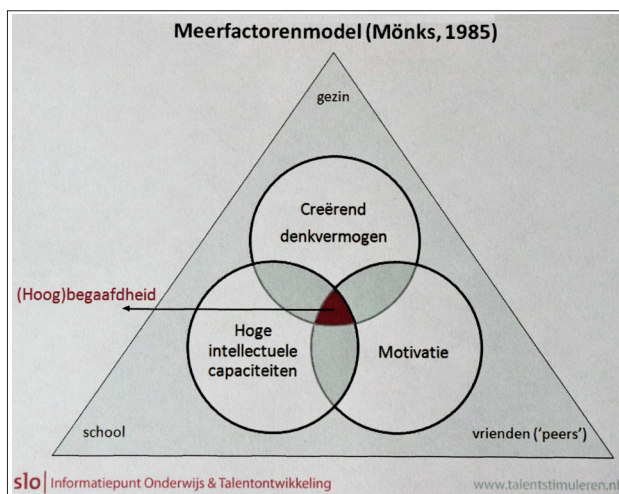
Meerfactorenmodel (Mönks, 1985)

gezin

Creërend denkvermogen

(Hoog)begaafdheid

Hoge intellectuele capaciteiten

Motivatie

school

vrienden ('peers')

slo | Informatiepunt Onderwijs & Talentontwikkeling

www.talentstimuleren.nl